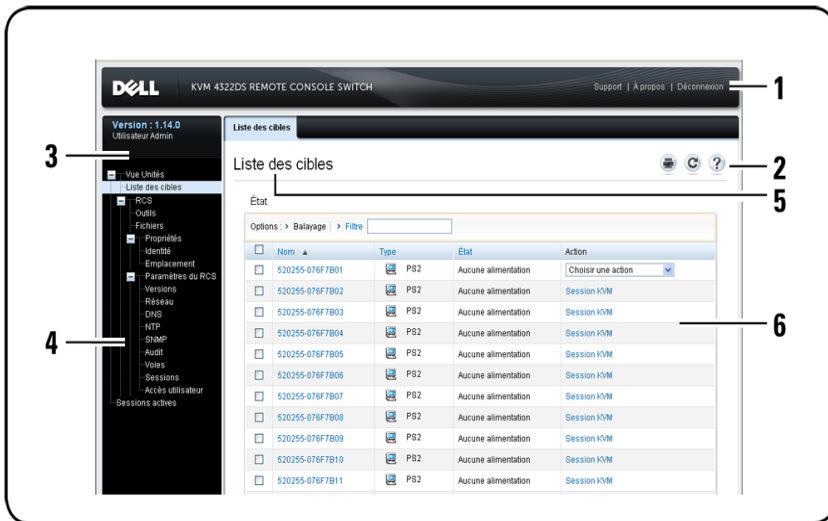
DELL KVM 4322DS REMOTE CONSOLE SWITCH

Support | À propos | Déconnexion

1

Version : 1.14.0
Utilisateur Admin

Liste des cibles

3

2

5

Vue Unités
Liste des cibles
RCS
Outils
Fichiers
Propriétés
Identité
Emplacement
Paramètres du RCS
Versions
Réseau
DNS
NTP
SNMP
Audit
Voies
Sessions
Accès utilisateur
Sessions actives

4

Liste des cibles

État

Options : > Balayage | > Filtre

| | Nom ▲ | Type | État | Action |
|---|---|---|---|---|
| ☐ | 520255-076F7B01 | PS2 | Aucune alimentation | Choisir une action |
| ☐ | 520255-076F7B02 | PS2 | Aucune alimentation | Session KVM |
| ☐ | 520255-076F7B03 | PS2 | Aucune alimentation | Session KVM |
| ☐ | 520255-076F7B04 | PS2 | Aucune alimentation | Session KVM |
| ☐ | 520255-076F7B05 | PS2 | Aucune alimentation | Session KVM |
| ☐ | 520255-076F7B06 | PS2 | Aucune alimentation | Session KVM |
| ☐ | 520255-076F7B07 | PS2 | Aucune alimentation | Session KVM |
| ☐ | 520255-076F7B08 | PS2 | Aucune alimentation | Session KVM |
| ☐ | 520255-076F7B09 | PS2 | Aucune alimentation | Session KVM |
| ☐ | 520255-076F7B10 | PS2 | Aucune alimentation | Session KVM |
| ☐ | 520255-076F7B11 | PS2 | Aucune alimentation | Session KVM |

6